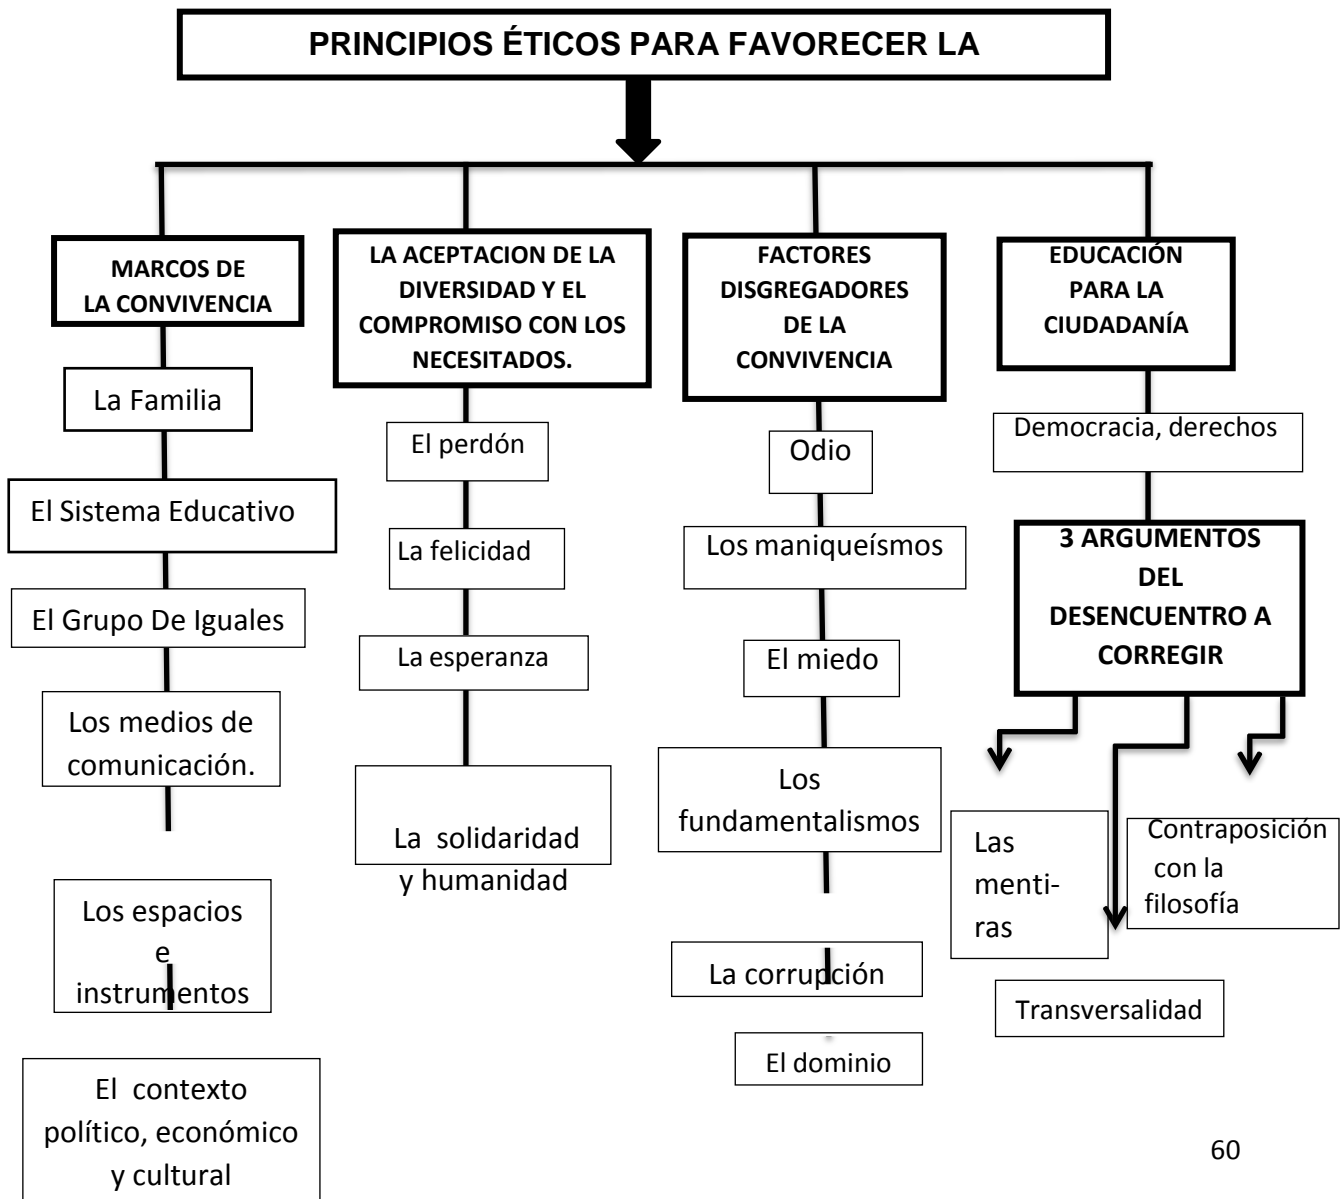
PRINCIPIOS ÉTICOS PARA FAVORECER LA

MARCOS DE LA CONVIVENCIA

La Familia

El Sistema Educativo

El Grupo De Iguales

Los medios de comunicación.

Los espacios e instrumentos

El contexto político, económico y cultural

LA ACEPTACION DE LA DIVERSIDAD Y EL COMPROMISO CON LOS NECESITADOS.

El perdón

La felicidad

La esperanza

La solidaridad y humanidad

FACTORES DISGREGADORES DE LA CONVIVENCIA

Odio

Los maniqueísmos

El miedo

Los fundamentalismos

La corrupción

El dominio

EDUCACIÓN PARA LA CIUDADANÍA

Democracia, derechos

3 ARGUMENTOS DEL DESENCUENTRO A CORREGIR

Las mentiras

Contraposición con la filosofía

Transversalidad

60